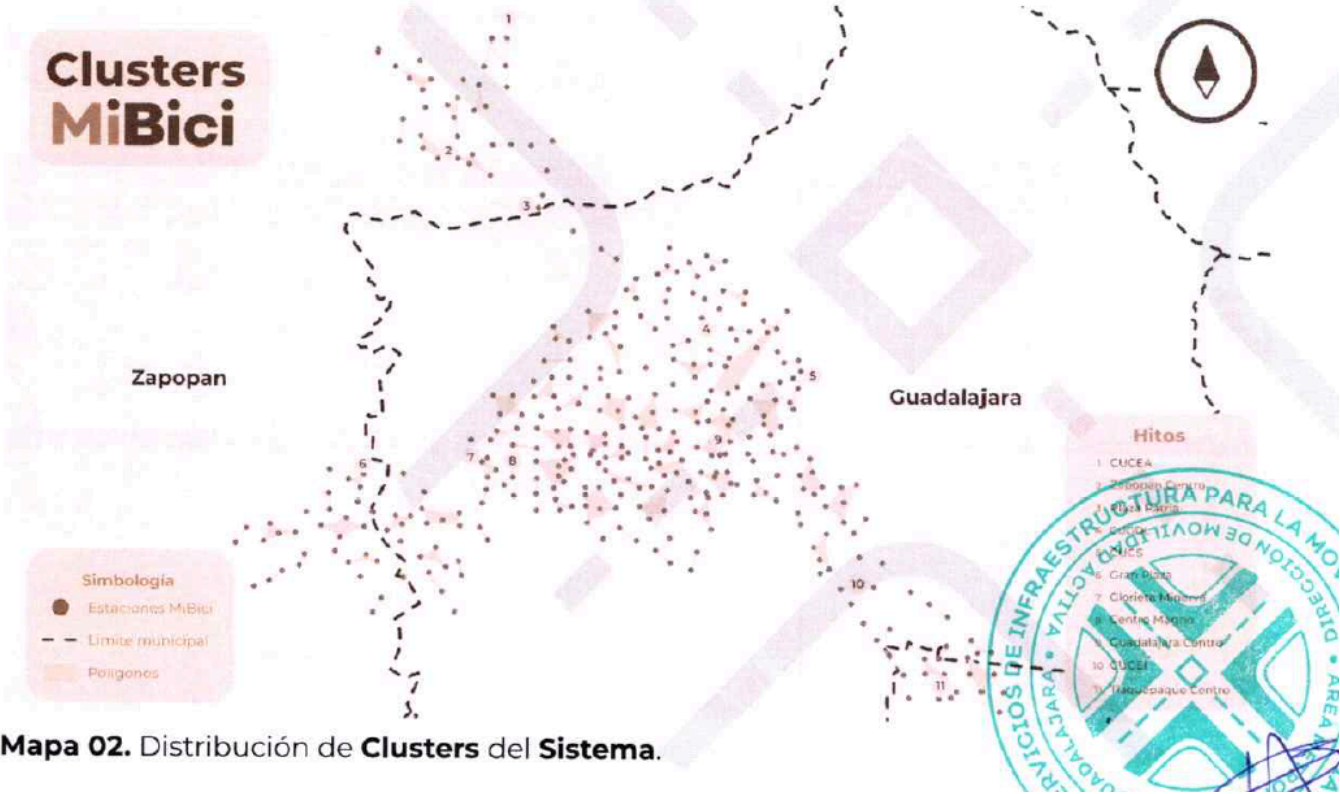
Clusters
MiBici

1
2
3
4
5
6
7
8
9
10
11

Zapopan

Guadalajara

Hitos
1 CUCEA
2 Zapopan Centro
3 Plaza Patria
4 CUCEI
5 CUCS
6 Gran Plaza
7 Glorieta Minerva
8 Centro Magno
9 Guadalajara Centro
10 CUCEI
11 Tlaquepaque Centro

Simbología
Estaciones MiBici
Límite municipal
Polígonos

SERVICIOS DE INFRAESTRUCTURA PARA LA MO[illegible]
DIRECCIÓN DE MOVILIDAD ACTIVA
GUADALAJARA
ÁREA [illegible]

Mapa 02. Distribución de Clusters del Sistema.